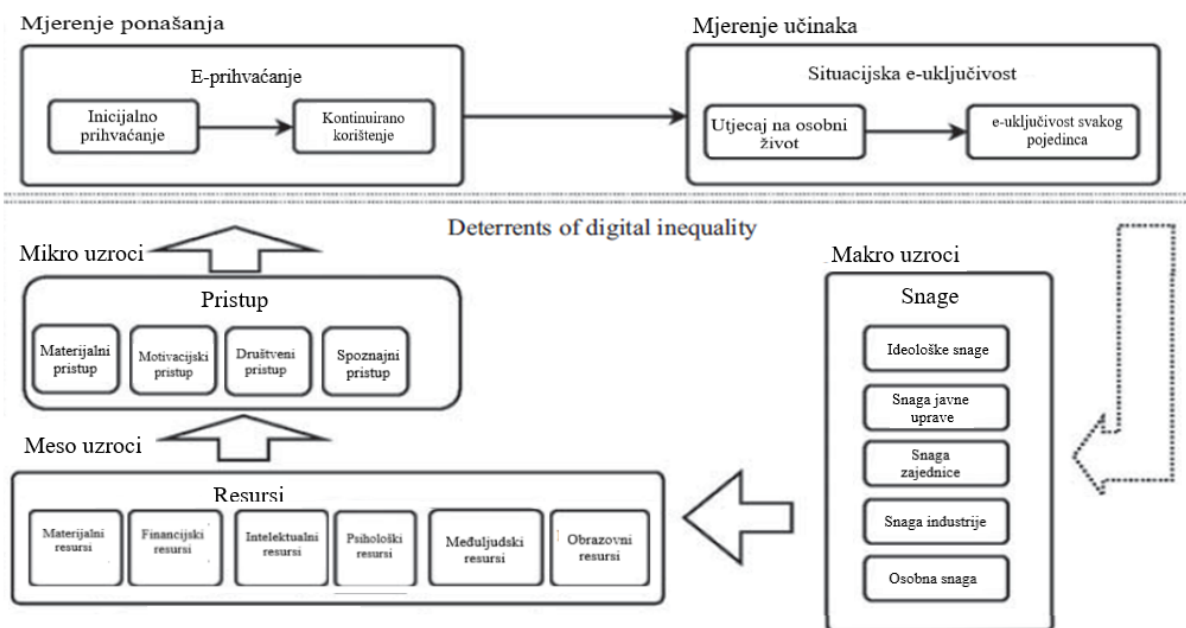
Mjerenje ponašanja

E-prihvaćanje

Inicijalno prihvaćanje

Kontinuirano korištenje

Mjerenje učinaka

Situacijska e-uključivost

Utjecaj na osobni život

e-uključivost svakog pojedinca

Deterrents of digital inequality

Mikro uzroci

Pristup

Materijalni pristup

Motivacijski pristup

Društveni pristup

Spoznajni pristup

Meso uzroci

Resursi

Materijalni resursi

Financijski resursi

Intelektualni resursi

Psihološki resursi

Međuljudski resursi

Obrazovni resursi

Makro uzroci

Snage

Ideološke snage

Snaga javne uprave

Snaga zajednice

Snaga industrije

Osobna snaga